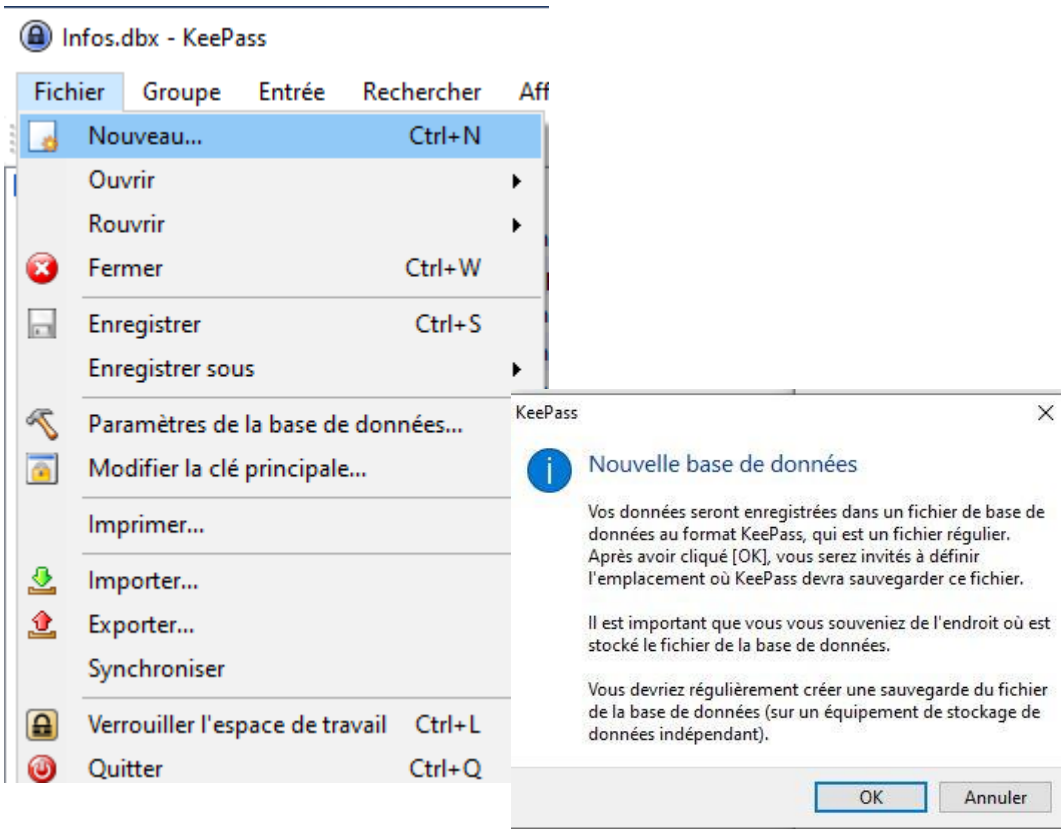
Infos.dbx - KeePass

Fichier Groupe Entrée Rechercher Aff

Nouveau... Ctrl+N
Ouvrir
Rouvrir
Fermer Ctrl+W
Enregistrer Ctrl+S
Enregistrer sous
Paramètres de la base de données...
Modifier la clé principale...
Imprimer...
Importer...
Exporter...
Synchroniser
Verrouiller l'espace de travail Ctrl+L
Quitter Ctrl+Q

KeePass

Nouvelle base de données

Vos données seront enregistrées dans un fichier de base de données au format KeePass, qui est un fichier régulier. Après avoir cliqué [OK], vous serez invités à définir l'emplacement où KeePass devra sauvegarder ce fichier.

Il est important que vous vous souveniez de l'endroit où est stocké le fichier de la base de données.

Vous devriez régulièrement créer une sauvegarde du fichier de la base de données (sur un équipement de stockage de données indépendant).

OK Annuler